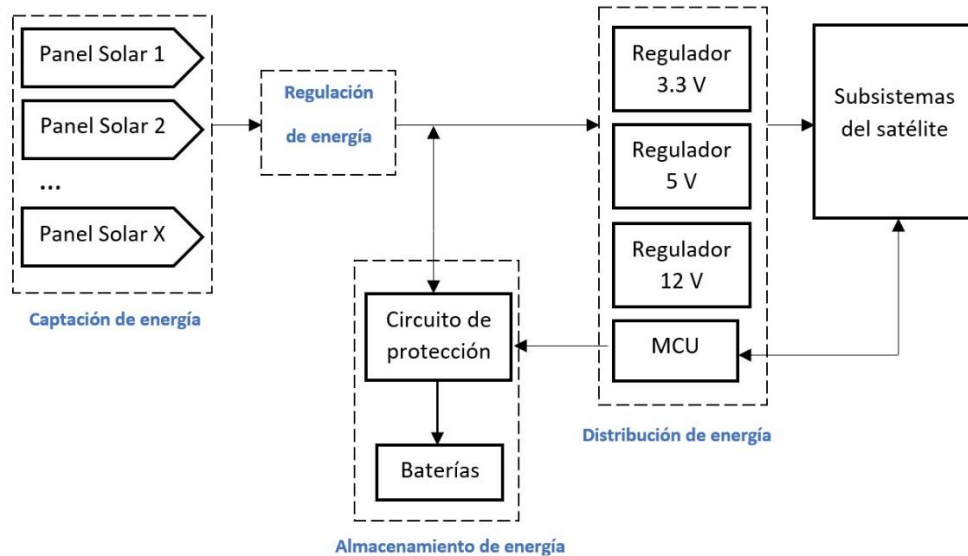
Panel Solar 1

Panel Solar 2

...

Panel Solar X

Captación de energía

Regulación de energía

Regulador 3.3 V

Regulador 5 V

Regulador 12 V

MCU

Distribución de energía

Subsistemas del satélite

Circuito de protección

Baterías

Almacenamiento de energía